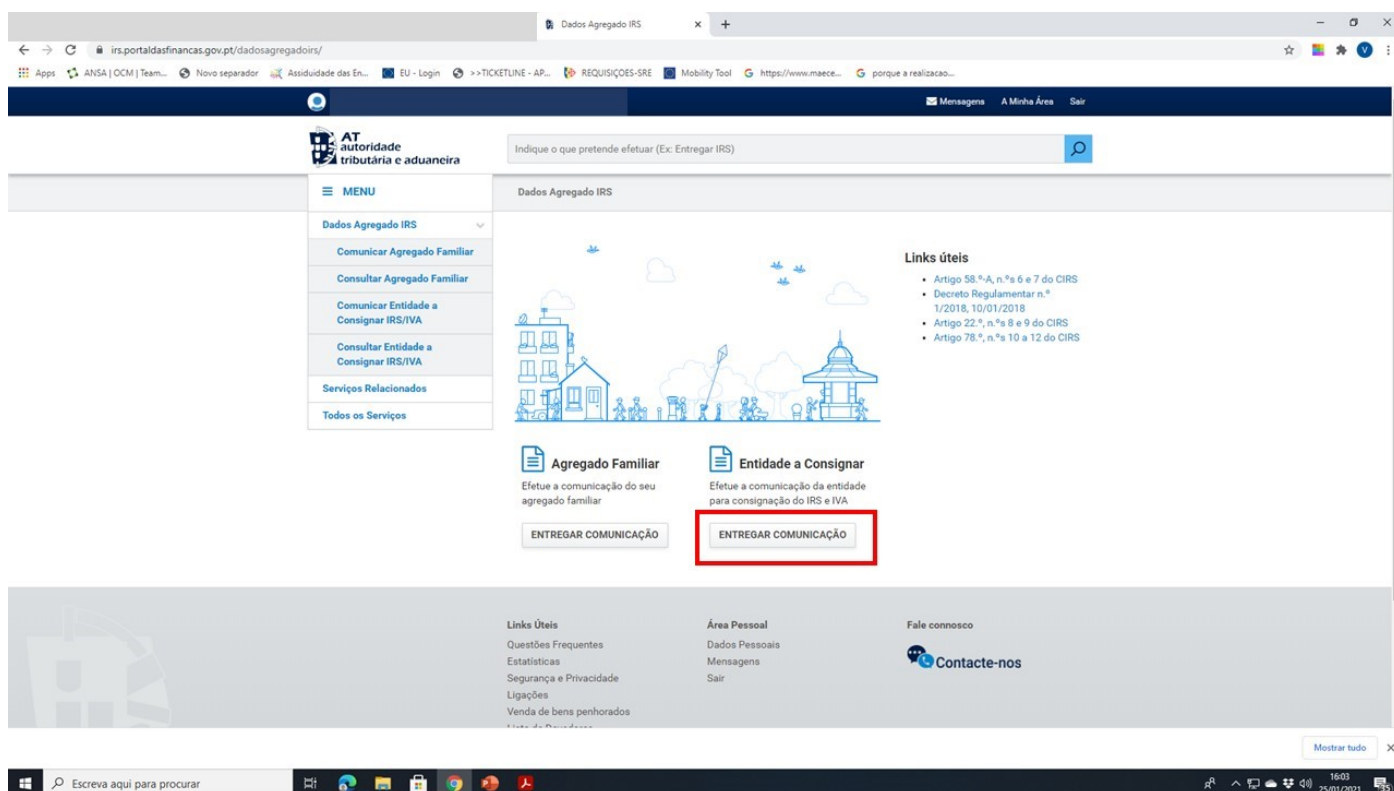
Dados Agregado IRS × +

irs.portaldasfinancas.gov.pt/dadosagregadoirs/

Apps ANSA | OCM | Team... Novo separador Assiduidade das En... EU - Login >>TICKETLINE - AP... REQUISIÇOES-SRE Mobility Tool https://www.maece... porque a realizacao...

Mensagens A Minha Área Sair

AT autoridade tributária e aduaneira

Indique o que pretende efetuar (Ex: Entregar IRS)

MENU

Dados Agregado IRS

Dados Agregado IRS

Comunicar Agregado Familiar

Consultar Agregado Familiar

Comunicar Entidade a Consignar IRS/IVA

Consultar Entidade a Consignar IRS/IVA

Serviços Relacionados

Todos os Serviços

Links úteis
- Artigo 58.º-A, n.ºs 6 e 7 do CIRS
- Decreto Regulamentar n.º 1/2018, 10/01/2018
- Artigo 22.º, n.ºs 8 e 9 do CIRS
- Artigo 78.º, n.ºs 10 a 12 do CIRS

Agregado Familiar
Efetue a comunicação do seu agregado familiar
ENTREGAR COMUNICAÇÃO

Entidade a Consignar
Efetue a comunicação da entidade para consignação do IRS e IVA
ENTREGAR COMUNICAÇÃO

Links Úteis
Questões Frequentes
Estatísticas
Segurança e Privacidade
Ligações
Venda de bens penhorados
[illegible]

Área Pessoal
Dados Pessoais
Mensagens
Sair

Fale connosco
Contacte-nos

Mostrar tudo

Escreva aqui para procurar

16:03
25/01/2021